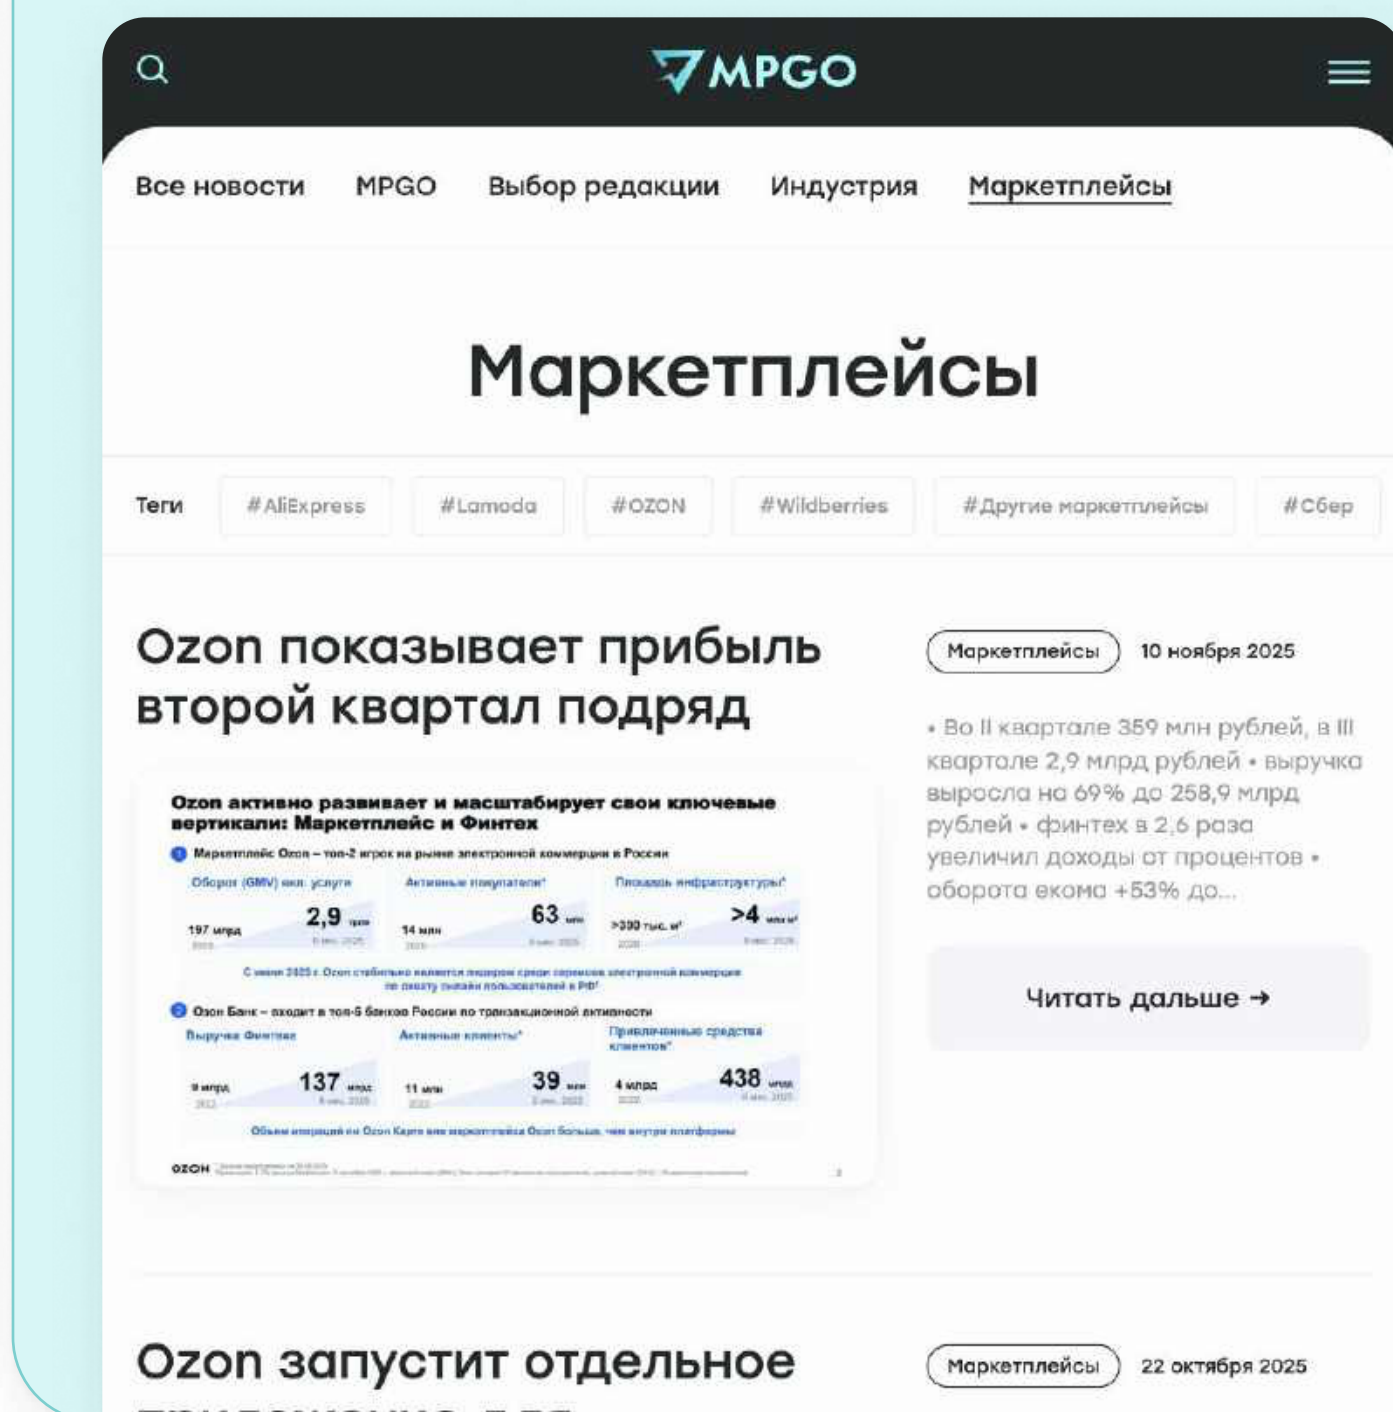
MPGO

Все новости MPGO Выбор редакции Индустрия Маркетплейсы

Маркетплейсы

Теги #AliExpress #Lamoda #OZON #Wildberries #Другие маркетплейсы #Сбер

Ozon показывает прибыль второй квартал подряд

Ozon активно развивает и масштабирует свои ключевые вертикали: Маркетплейс и Финтех

1 Маркетплейс Ozon – топ-2 игрок на рынке электронной коммерции в России

Оборот (GMV) вкл. услуги 197 млрд 2,9 трлн

Активные покупатели 14 млн 63 млн

Площадь инфраструктуры >390 тыс. м² >4 млн м²

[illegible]

2 Ozon Банк – входит в топ-5 банков России по транзакционной активности

Выручка Финтеха 9 млрд 137 млрд

Активные клиенты 11 млн 39 млн

Привлеченные средства клиентов 4 млрд 438 млрд

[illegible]

OZON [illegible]

Маркетплейсы 10 ноября 2025

• Во II квартале 359 млн рублей, в III квартале 2,9 млрд рублей • выручка выросла на 69% до 258,9 млрд рублей • финтех в 2,6 раза увеличил доходы от процентов • оборота екома +53% до...

Читать дальше →

Ozon запустит отдельное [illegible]

Маркетплейсы 22 октября 2025